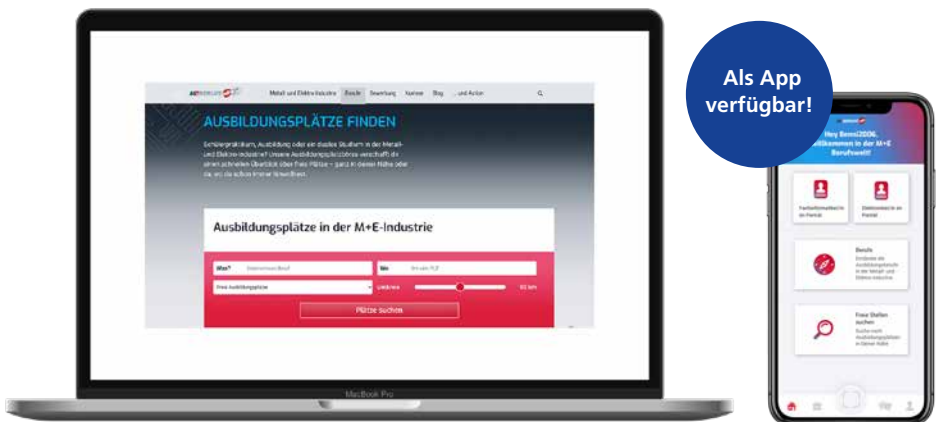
Metall und Elektro-Industrie Berufe Bewerbung Karriere Blog und Action

AUSBILDUNGSPLÄTZE FINDEN

Schülerpraktikum, Ausbildung oder ein duales Studium in der Metall- und Elektro-Industrie? Unsere Ausbildungsplatzbörse verschafft dir einen schnellen Überblick über freie Plätze – ganz in deiner Nähe oder da, wo du schon immer hinwolltest.

Ausbildungsplätze in der M+E-Industrie

Was? Wo

Freie Ausbildungsplätze Umkreis 50 km

Plätze suchen

MacBook Pro

Als App verfügbar!

Hey Benni2006, willkommen in der M+E Berufswelt!

Favoritenmerkliste im Portal

Dateiordner im Portal

Berufe

Freie Stellen suchen